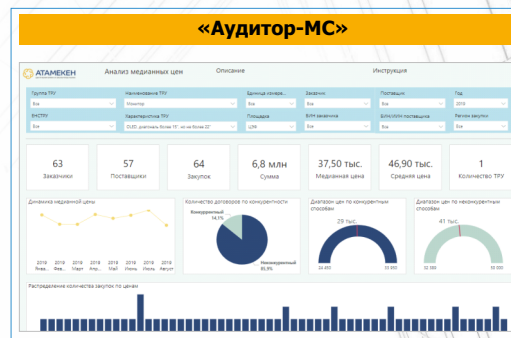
«Аудитор-МС»

АТАМЕКЕН

Анализ медианных цен

Описание

Инструкция

Группа ТРУ
Все

Наименование ТРУ
Монитор

Единица измерения
Все

Заказчик
Все

Поставщик
Все

Год
2019

ЕНСТРУ
Все

Характеристика ТРУ
OLED; диагональ более 15", но не более 22"

Площадка
ЦЭФ

БИН заказчика
Все

БИН/ИИН поставщика
Все

Регион закупки
Все

63
Заказчики

57
Поставщики

64
Закупок

6,8 млн
Сумма

37,50 тыс.
Медианная цена

46,90 тыс.
Средняя цена

1
Количество ТРУ

Динамика медианной цены

2019 Янва...
2019 Фев...
2019 Март
2019 Апр...
2019 Май
2019 Июнь
2019 Июль
2019 Август

Количество договоров по конкурентности

Конкурентный 14,1%

Неконкурентный 85,9%

Диапазон цен по конкурентным способам

29 тыс.

24 890

33 000

Диапазон цен по неконкурентным способам

41 тыс.

32 000

50 000

Распределение количества закупок по ценам